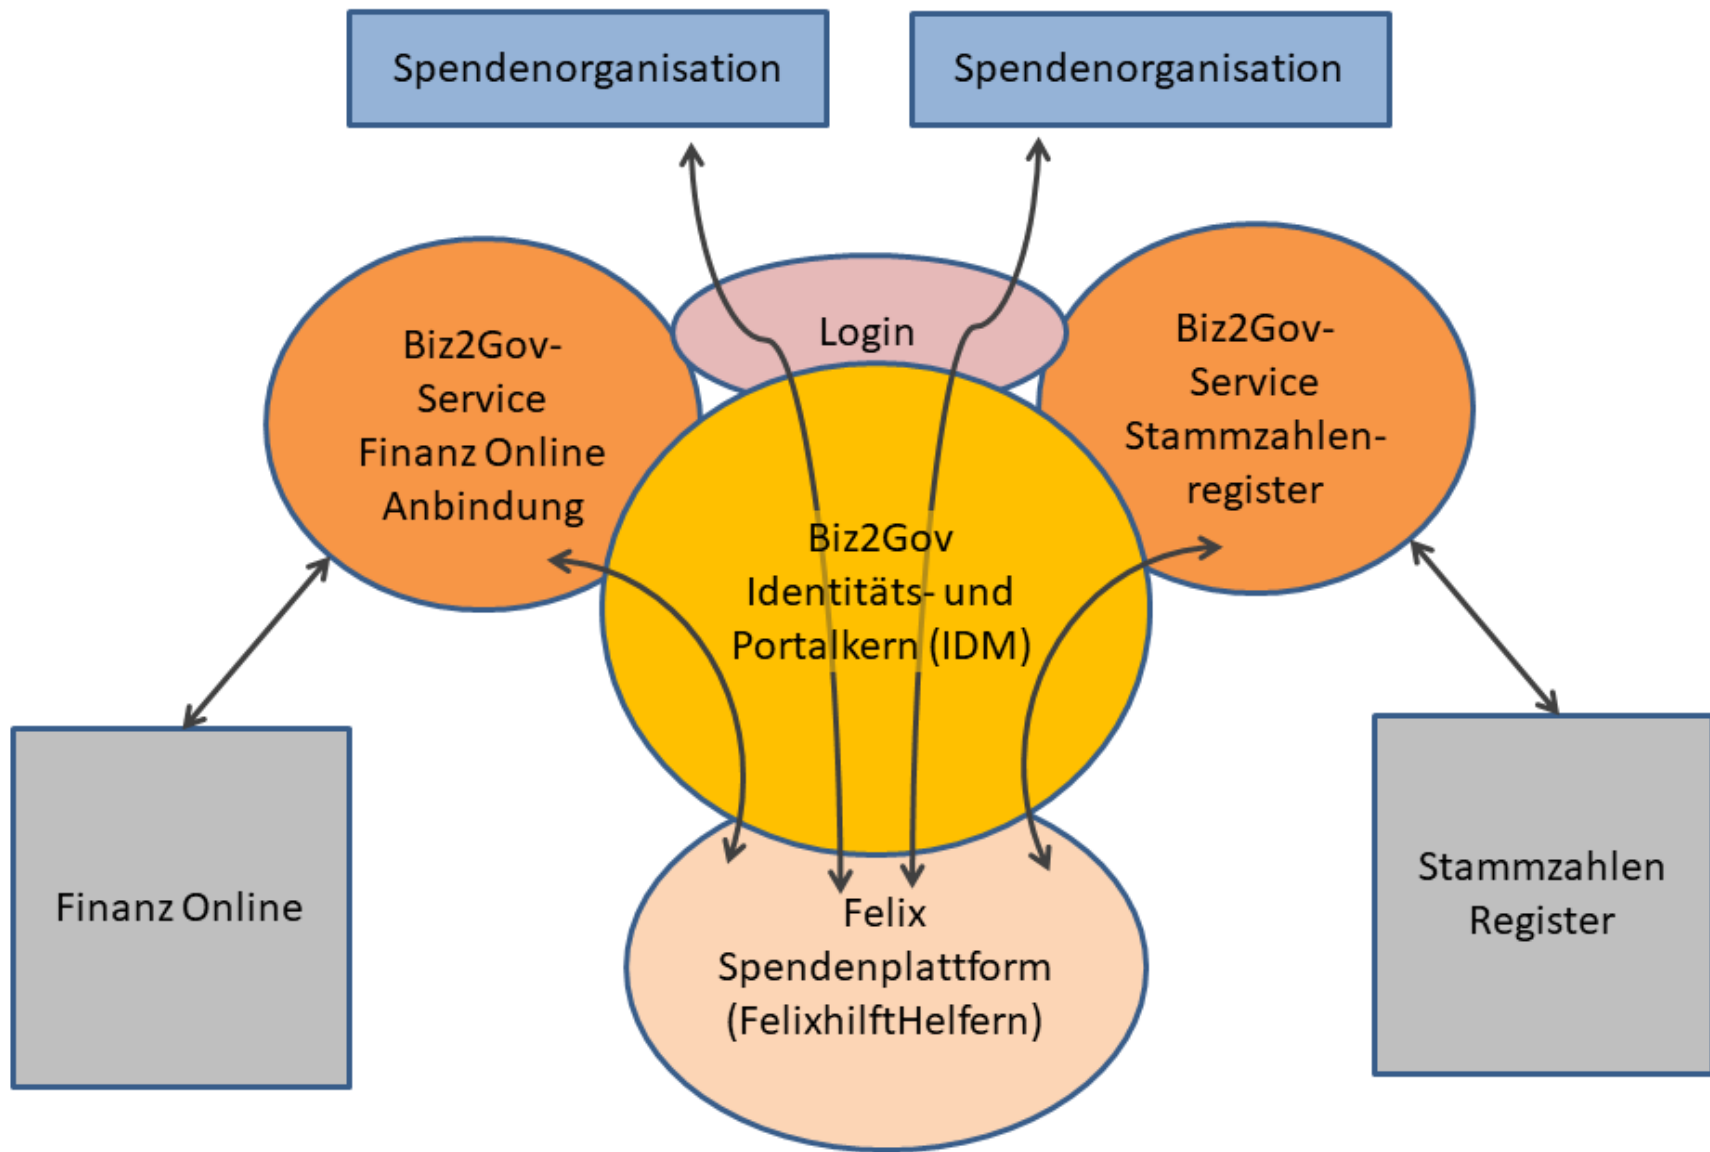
Spendenorganisation

Spendenorganisation

Biz2Gov-Service Finanz Online Anbindung

Login

Biz2Gov-Service Stammzahlen-register

Biz2Gov Identitäts- und Portalkern (IDM)

Finanz Online

Felix Spendenplattform (FelixhilftHelfern)

Stammzahlen Register